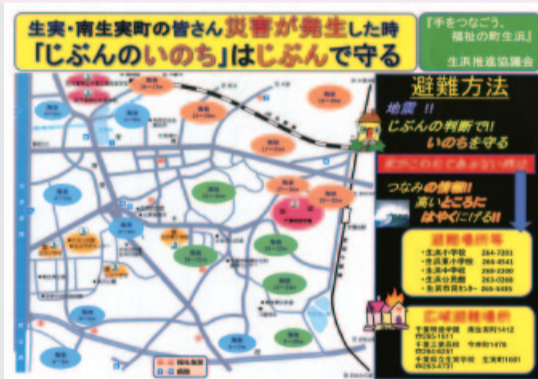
生実・南生実町の皆さん 災害が発生した時
「じぶんのいのち」はじぶんで守る

『手をつなごう、福祉の町生浜』
生浜推進協議会

避難方法

地震!!
じぶんの判断で!!
いのちを守る

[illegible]

つなみの情報!!
高いところに
はやくにげる!!

避難場所等
・生浜小学校 264-7201
・生浜東小学校 268-4541
・生浜中学校 268-2200
・生浜西小学校 263-0268
・生浜市民センター 266-5585

広域避難場所
千葉明徳学園 南生実町1412
千葉工業高校 今井町1478
千葉県立生実学校 生実町1681

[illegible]